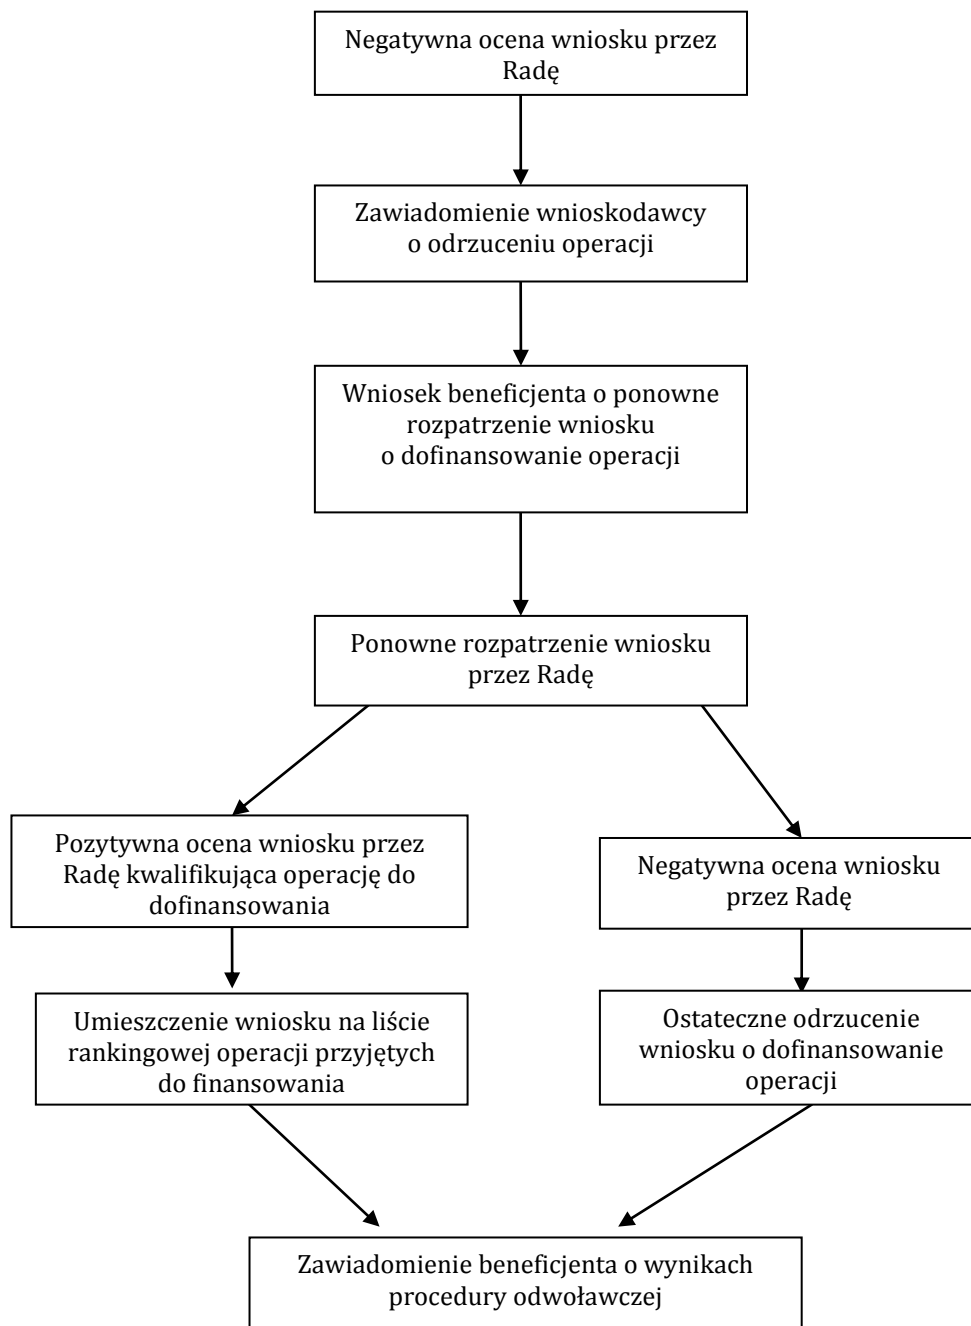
Negatywna ocena wniosku przez Radę

Zawiadomienie wnioskodawcy o odrzuceniu operacji

Wniosek beneficjenta o ponowne rozpatrzenie wniosku o dofinansowanie operacji

Ponowne rozpatrzenie wniosku przez Radę

Pozytywna ocena wniosku przez Radę kwalifikująca operację do dofinansowania

Umieszczenie wniosku na liście rankingowej operacji przyjętych do finansowania

Negatywna ocena wniosku przez Radę

Ostateczne odrzucenie wniosku o dofinansowanie operacji

Zawiadomienie beneficjenta o wynikach procedury odwoławczej